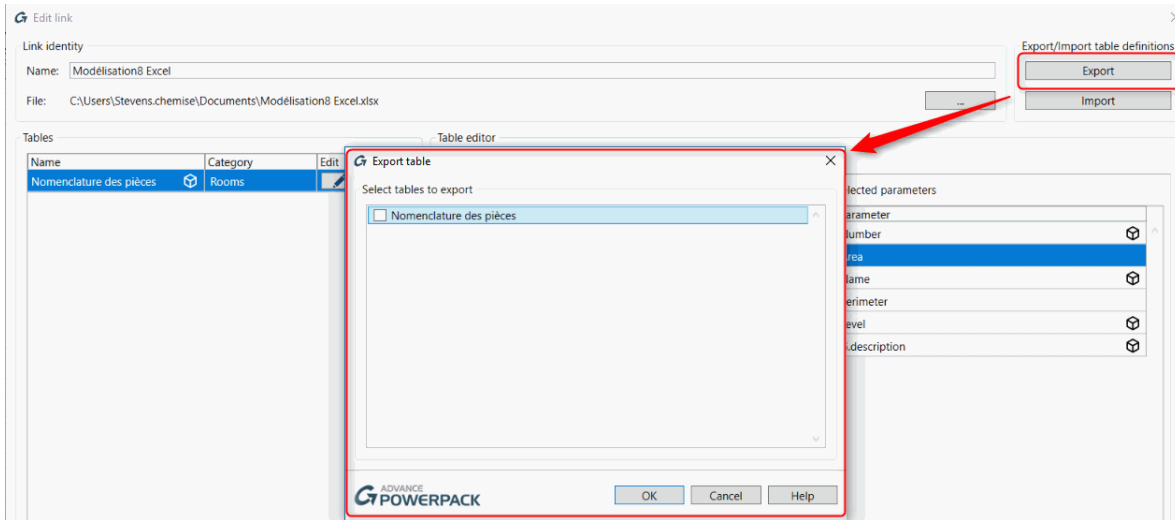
Edit link

Link identity

Name: Modélisation8 Excel

File: C:\Users\Stevens.chemise\Documents\Modélisation8 Excel.xlsx

...

Export/Import table definitions

Export

Import

Tables

| Name | Category | Edit |
|---|---|---|
| Nomenclature des pièces | Rooms | |

Table editor

Export table

Select tables to export

Nomenclature des pièces

ADVANCE POWERPACK

OK Cancel Help

lected parameters

| arameter |
|---|
| lumber |
| rea |
| lame |
| erimeter |
| evel |
| .description |